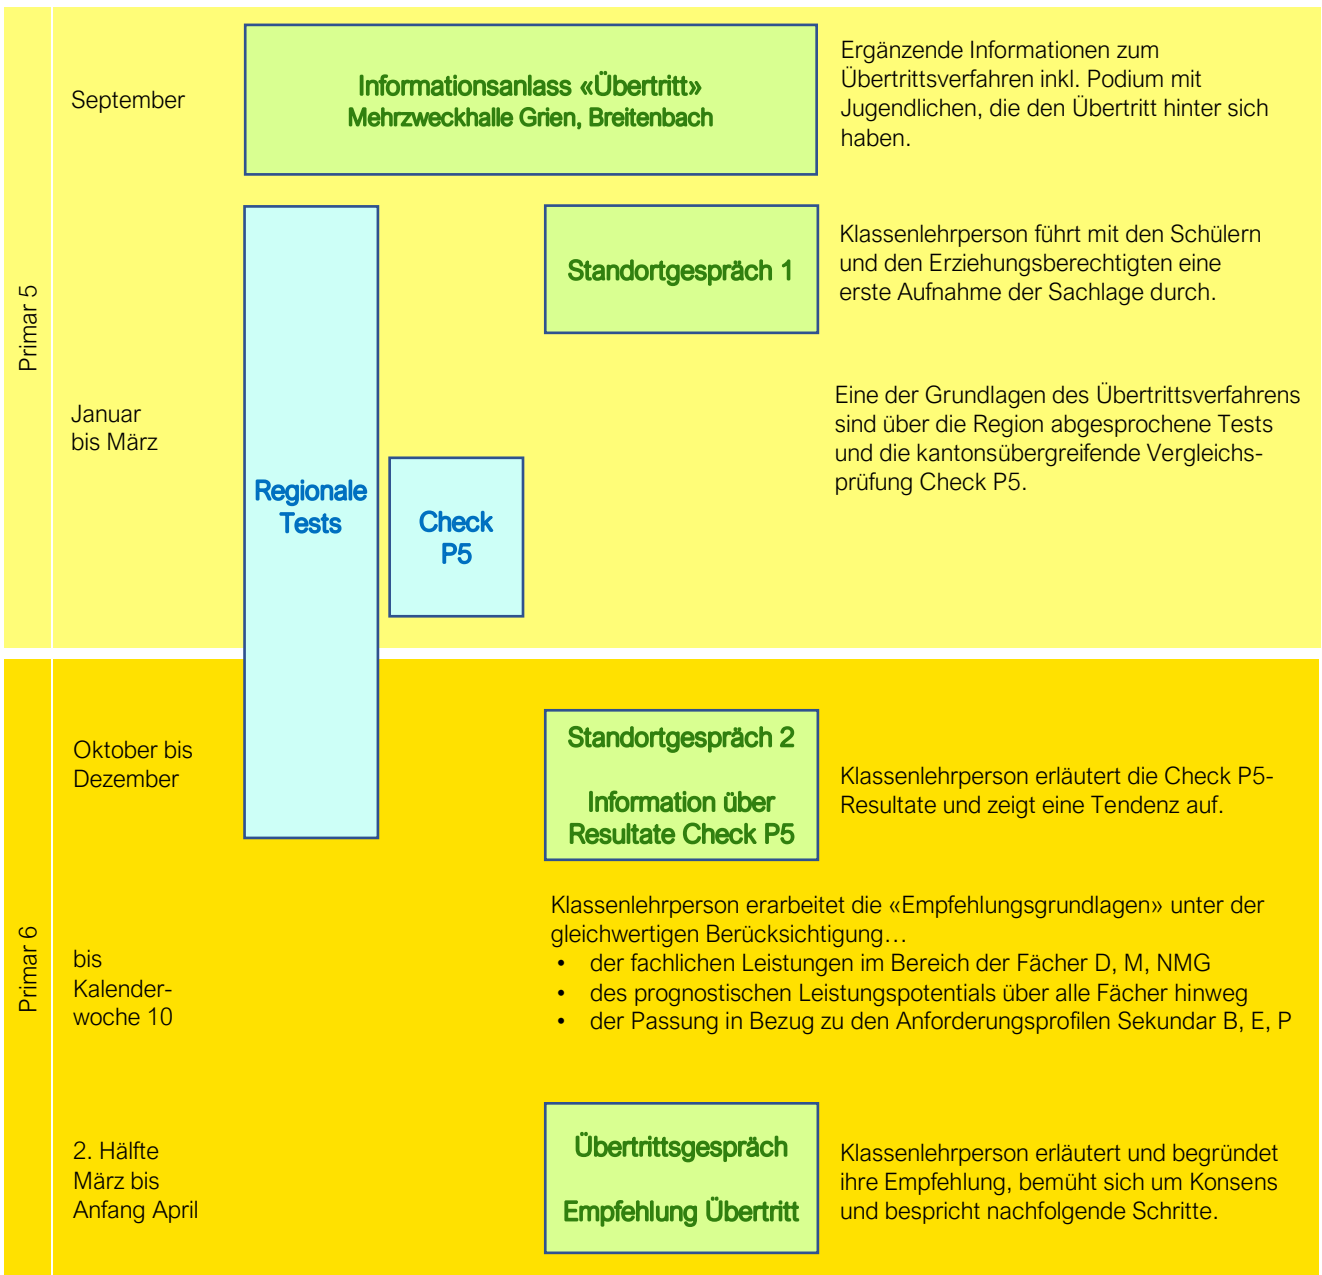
Primar 5

September

Informationsanlass «Übertritt»
Mehrzweckhalle Grien, Breitenbach

Ergänzende Informationen zum Übertrittsverfahren inkl. Podium mit Jugendlichen, die den Übertritt hinter sich haben.

Standortgespräch 1

Klassenlehrperson führt mit den Schülern und den Erziehungsberechtigten eine erste Aufnahme der Sachlage durch.

Januar bis März

Regionale Tests

Check P5

Eine der Grundlagen des Übertrittsverfahrens sind über die Region abgesprochene Tests und die kantonsübergreifende Vergleichsprüfung Check P5.

Primar 6

Oktober bis Dezember

Standortgespräch 2

Information über Resultate Check P5

Klassenlehrperson erläutert die Check P5-Resultate und zeigt eine Tendenz auf.

bis Kalenderwoche 10

Klassenlehrperson erarbeitet die «Empfehlungsgrundlagen» unter der gleichwertigen Berücksichtigung…
• der fachlichen Leistungen im Bereich der Fächer D, M, NMG
• des prognostischen Leistungspotentials über alle Fächer hinweg
• der Passung in Bezug zu den Anforderungsprofilen Sekundar B, E, P

2. Hälfte März bis Anfang April

Übertrittsgespräch

Empfehlung Übertritt

Klassenlehrperson erläutert und begründet ihre Empfehlung, bemüht sich um Konsens und bespricht nachfolgende Schritte.